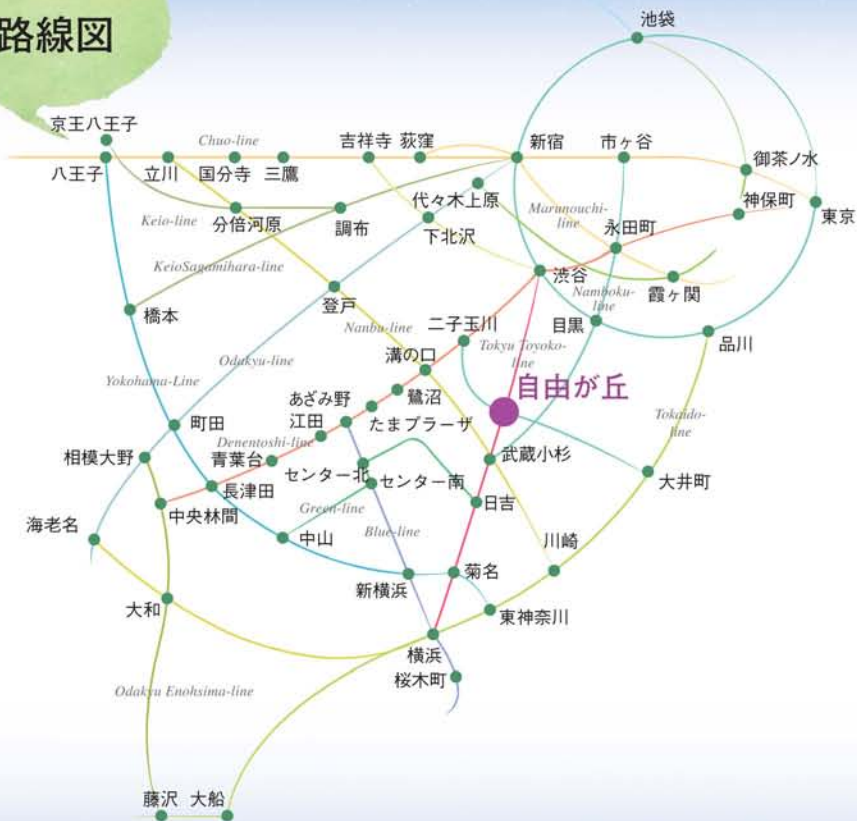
路線図

池袋
京王八王子
Chuo-line
吉祥寺
荻窪
新宿
市ヶ谷
御茶ノ水
八王子
立川
国分寺
三鷹
神保町
東京
Keio-line
分倍河原
調布
代々木上原
Marunouchi-line
永田町
下北沢
KeioSagamihara-line
渋谷
霞ヶ関
Namboku-line
橋本
登戸
Nanbu-line
二子玉川
目黒
品川
Odakyu-line
溝の口
Tokyu Toyoko-line
自由が丘
Yokohama-Line
あざみ野
鷺沼
Tokaido-line
町田
江田
たまプラーザ
Denentoshi-line
相模大野
青葉台
センター北
センター南
武蔵小杉
大井町
長津田
中央林間
日吉
Green-line
海老名
中山
Blue-line
川崎
新横浜
菊名
大和
東神奈川
横浜
桜木町
Odakyu Enohsima-line
藤沢
大船